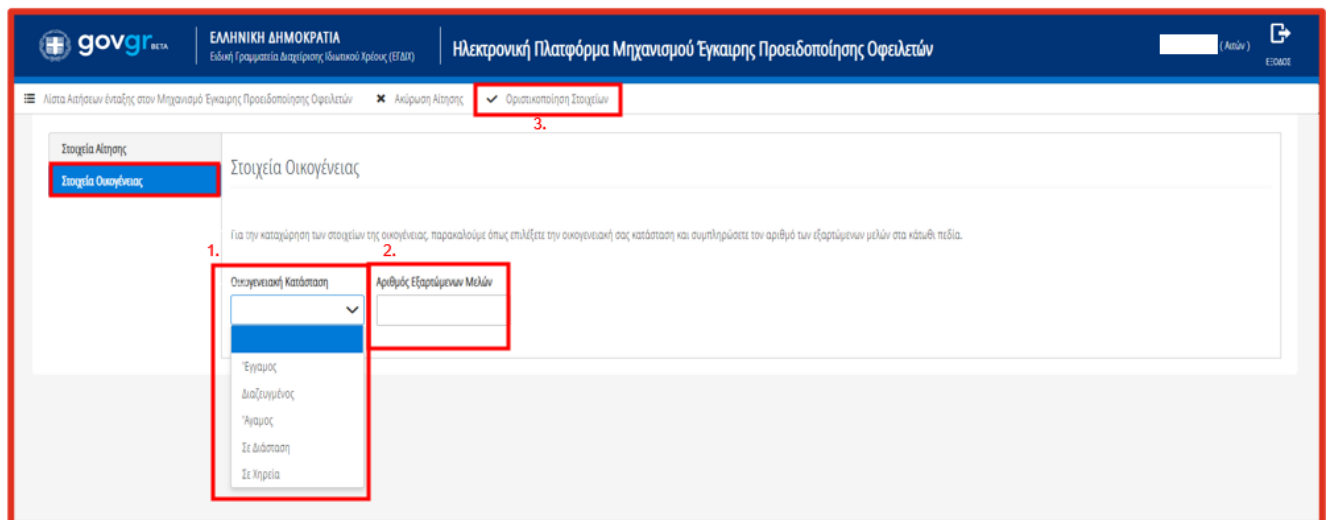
govgr BETA

ΕΛΛΗΝΙΚΗ ΔΗΜΟΚΡΑΤΙΑ
Ειδική Γραμματεία Διαχείρισης Ιδιωτικού Χρέους (ΕΓΔΙΧ)

Ηλεκτρονική Πλατφόρμα Μηχανισμού Έγκαιρης Προειδοποίησης Οφειλετών

( Αιτών )

ΕΞΟΔΟΣ

Λίστα Αιτήσεων ένταξης στον Μηχανισμό Έγκαιρης Προειδοποίησης Οφειλετών

Ακύρωση Αίτησης

Οριστικοποίηση Στοιχείων

3.

Στοιχεία Αίτησης

Στοιχεία Οικογένειας

Στοιχεία Οικογένειας

Για την καταχώρηση των στοιχείων της οικογένειας, παρακαλούμε όπως επιλέξετε την οικογενειακή σας κατάσταση και συμπληρώσετε τον αριθμό των εξαρτώμενων μελών στα κάτωθι πεδία.

1.

2.

Οικογενειακή Κατάσταση

Αριθμός Εξαρτώμενων Μελών

Έγγαμος

Διαζευγμένος

Άγαμος

Σε Διάσταση

Σε Χηρεία